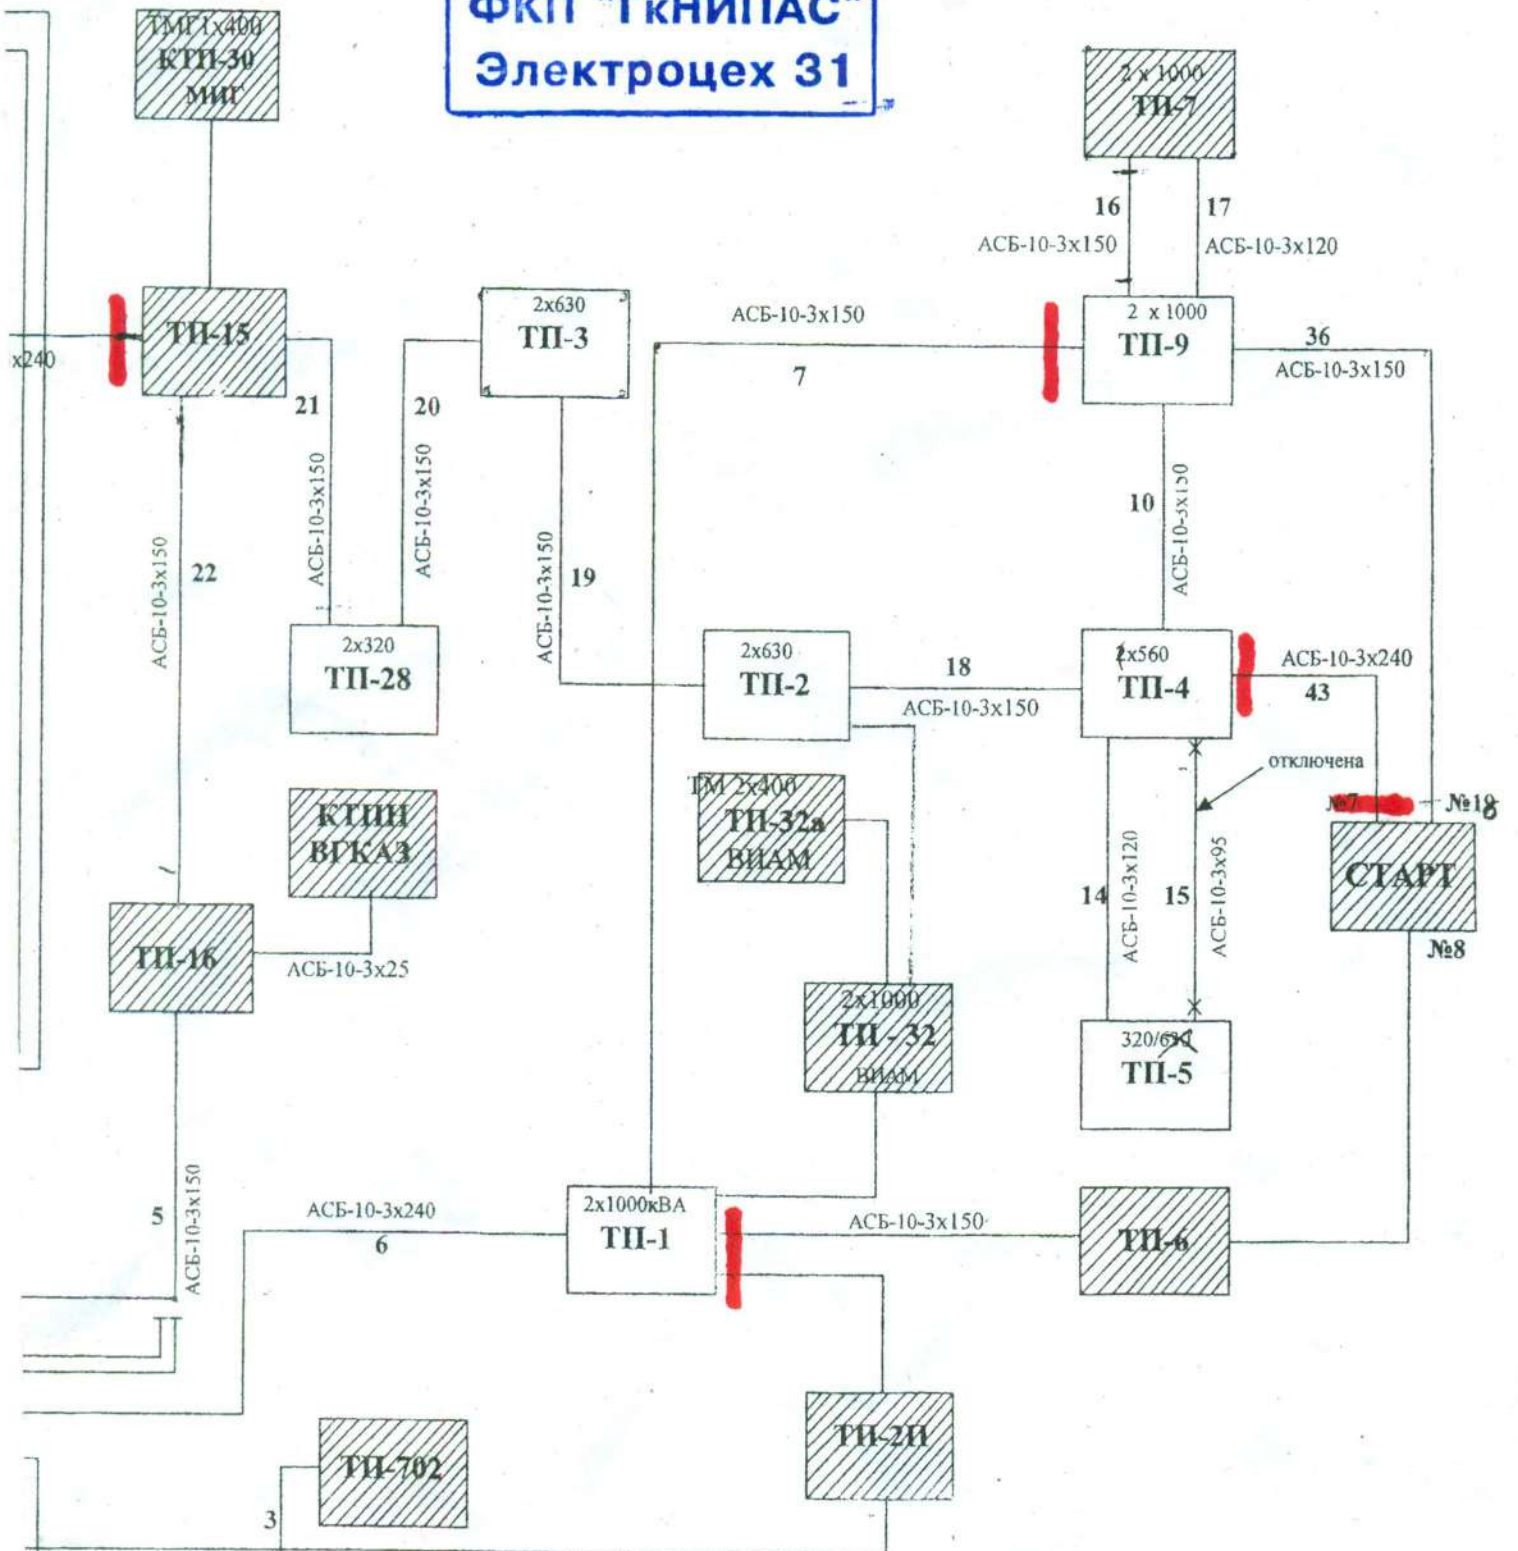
ФКП "ГкНИПАС"
Электроцех 31

ТМГ1х400
КТП-30
МИГ

2 х 1000
ТП-7

16
АСБ-10-3х150
17
АСБ-10-3х120

х240

ТП-15

2х630
ТП-3

АСБ-10-3х150
7

2 х 1000
ТП-9

36
АСБ-10-3х150

21
АСБ-10-3х150
20
АСБ-10-3х150

10
АСБ-10-3х150

АСБ-10-3х150
22

АСБ-10-3х150
19

2х320
ТП-28

2х630
ТП-2

18
АСБ-10-3х150

2х560
ТП-4

АСБ-10-3х240
43

отключена

№7
№18

КТПН
ВГКАЗ

ТМ 2х400
ТП-32а
ВИАМ

14
АСБ-10-3х120
15
АСБ-10-3х95

СТАРТ
№8

ТП-16
АСБ-10-3х25

2х1000
ТП - 32
ВИАМ

320/630
ТП-5

5
АСБ-10-3х150

АСБ-10-3х240
6

2х1000кВА
ТП-1

АСБ-10-3х150

ТП-6

ТП-702
3

ТП-2П